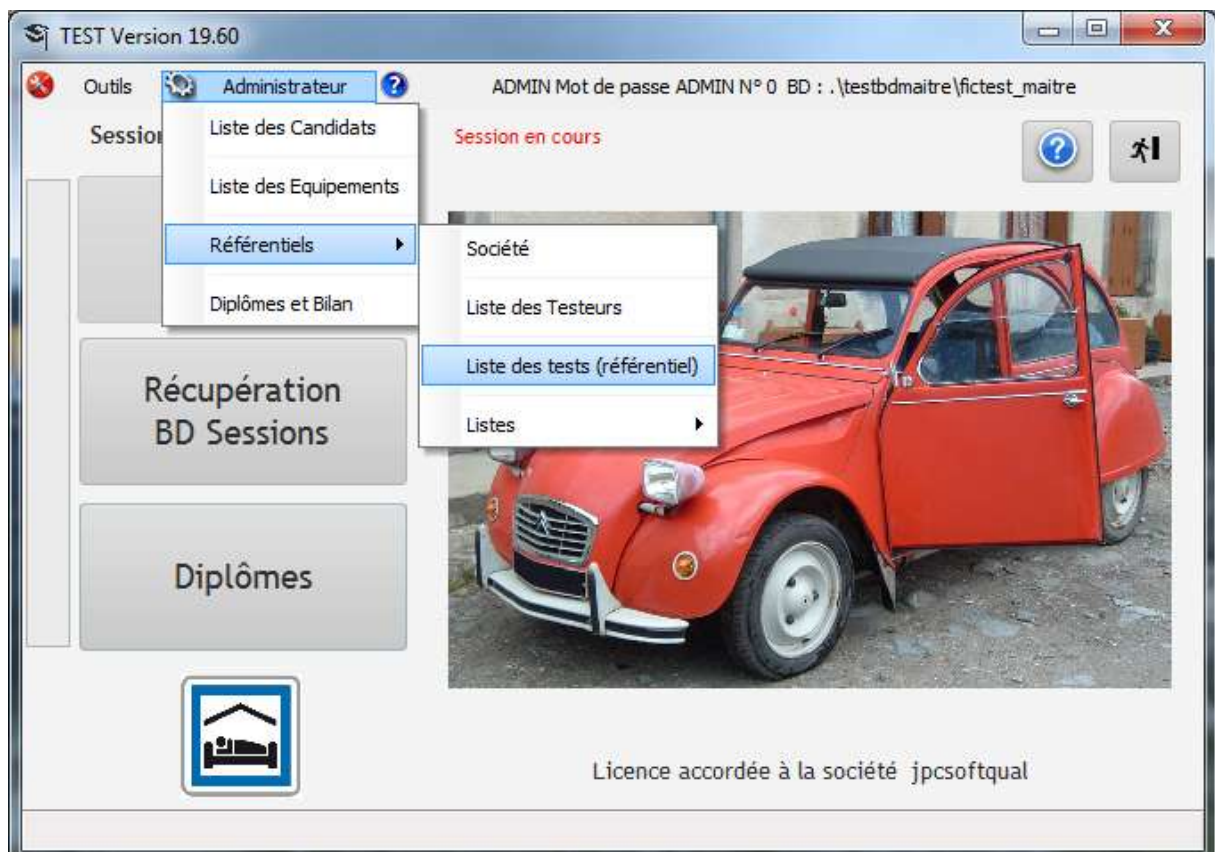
TEST Version 19.60

Outils Administrateur

ADMIN Mot de passe ADMIN N° 0 BD : .\testbdmaitre\fictest_maitre

Sessio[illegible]

Session en cours

Liste des Candidats

Liste des Equipements

Référentiels

Diplômes et Bilan

Société

Liste des Testeurs

Liste des tests (référentiel)

Listes

Récupération BD Sessions

Diplômes

Licence accordée à la société jpcsoftqual